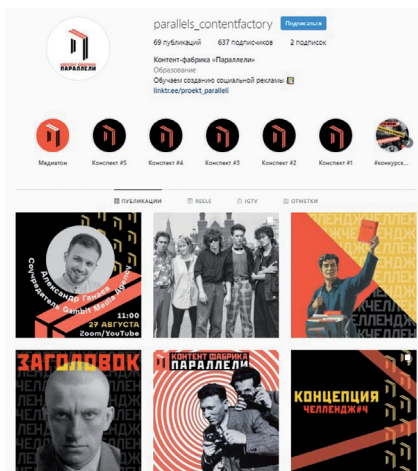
parallels_contentfactory Подписаться

69 публикаций 637 подписчиков 2 подписок

Контент-фабрика «Параллели»
Образование
Обучаем созданию социальной рекламы 📗
linktr.ee/proekt_paralleli

Медиатон Конспект #5 Конспект #4 Конспект #3 Конспект #2 Конспект #1 #конкурс...

ПУБЛИКАЦИИ REELS IGTV ОТМЕТКИ

Александр Ганаев
Сооснователь Gambit Media Group
11:00
27 АВГУСТА
Zoom/YouTube

ЧЕЛЛЕНДЖ

ЗАГОЛОВОК

КОНТЕНТ ФАБРИКА ПАРАЛЛЕЛИ

КОНЦЕПЦИЯ ЧЕЛЛЕНДЖ#4